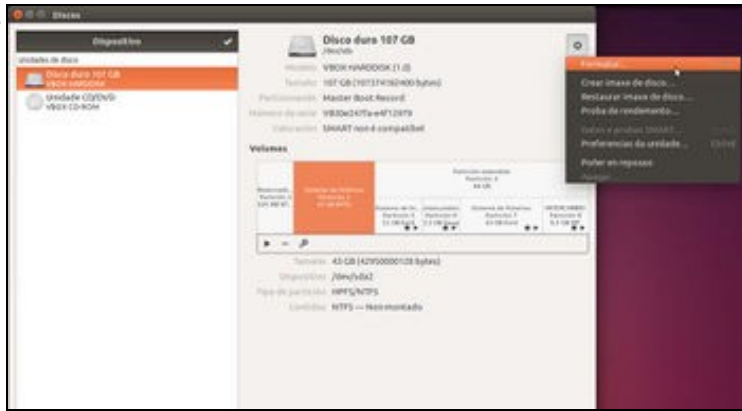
Discos

Dispositivo

Unidades de disco

Disco duro 107 GB
VBOX HARDDISK

Unidade CD/DVD
VBOX CD-ROM

Disco duro 107 GB
/dev/sda

Modelo VBOX HARDDISK (1.0)
Tamaño 107 GB (107374182400 bytes)
Particionado Master Boot Record
Número de serie VB30e247fa-e4f12979
Valoración SMART non é compatíbel

Volumes

Formatar...
Crear imaxe de disco...
Restaurar imaxe de disco...
Proba de rendemento...
Datos e probas SMART...
Preferencias da unidade... Ctrl+E
Pofer en repouso
Apagar

Tamaño 43 GB (42950000128 bytes)
Dispositivo /dev/sda2
Tipo de partición HPFS/NTFS
Contidos NTFS — Non montado